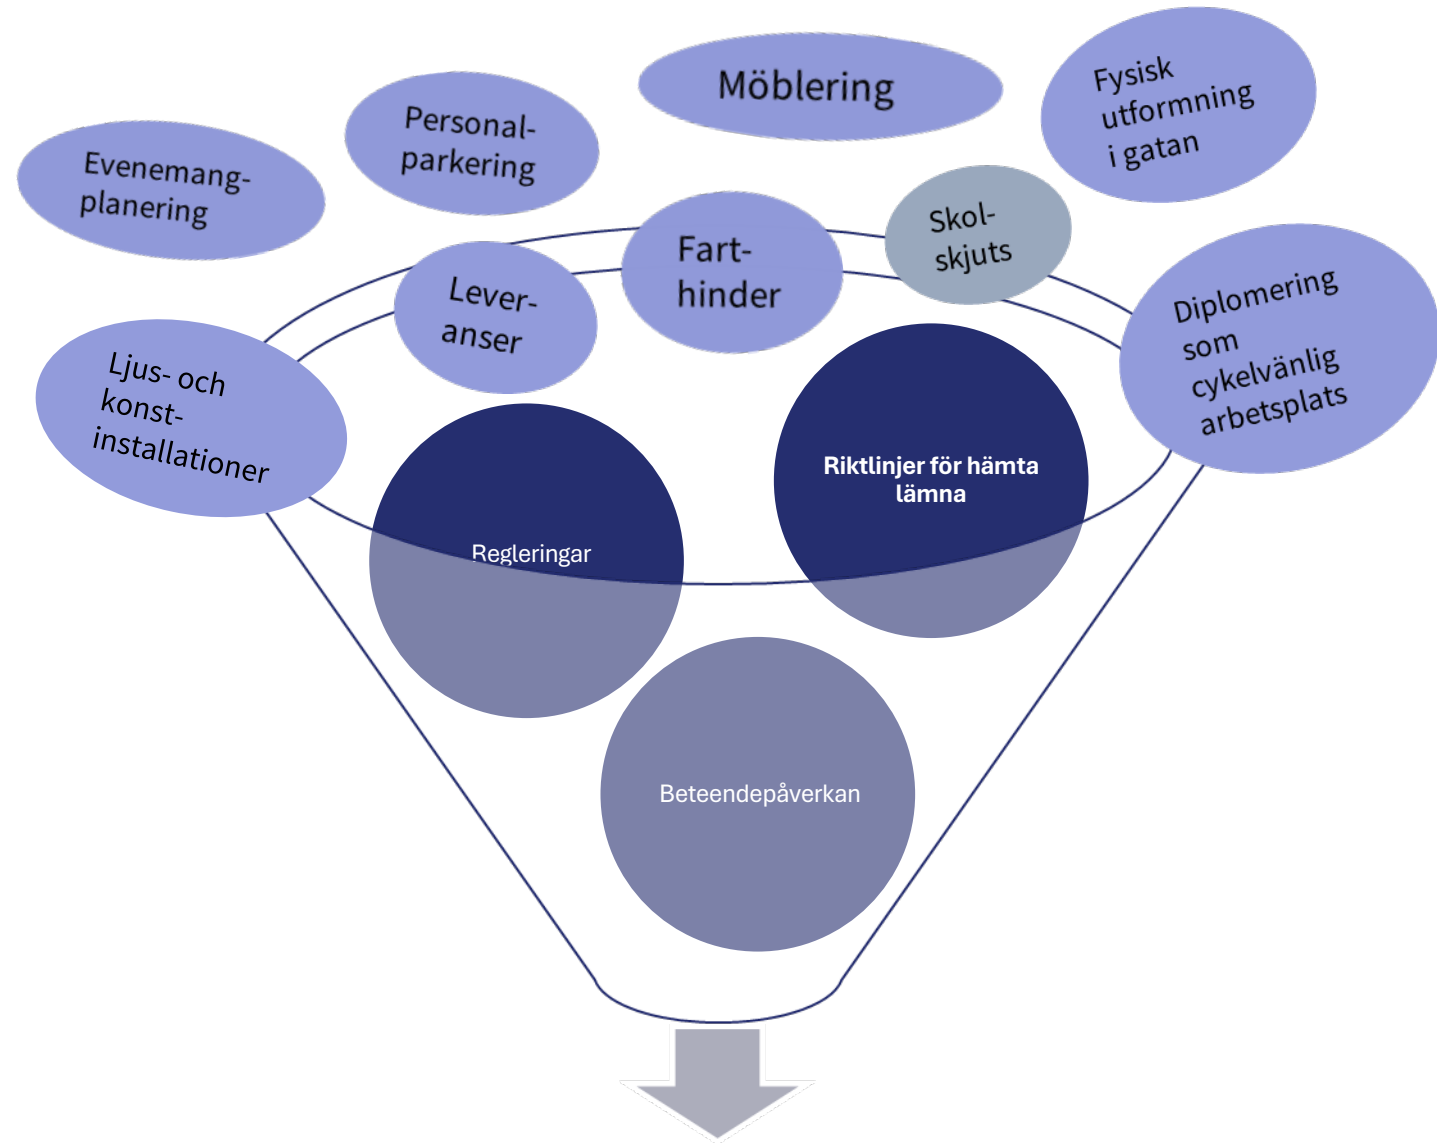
Möblering

Fysisk utformning i gatan

Personal-parkering

Evenemang-planering

Fart-hinder

Skol-skjuts

Lever-anser

Diplomering som cykelvänlig arbetsplats

Ljus- och konst-installationer

Riktlinjer för hämta lämna

Regleringar

Beteendepåverkan